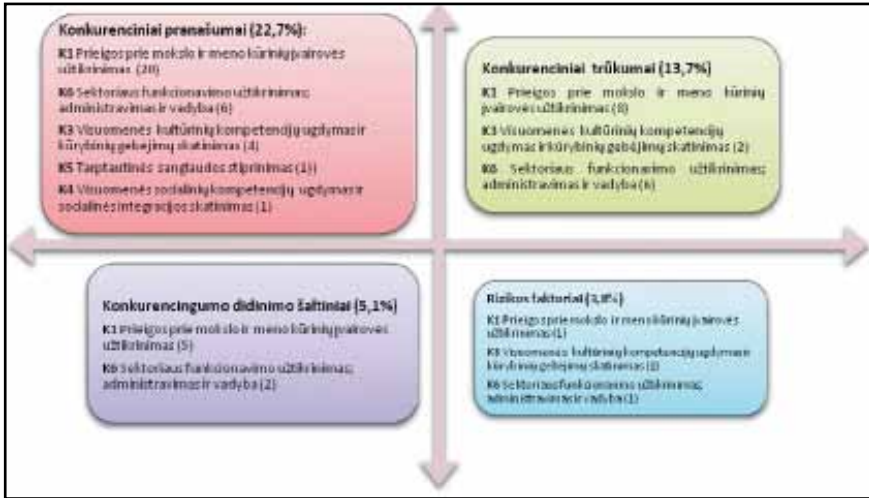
Konkurenciniai pranašumai (22,7%):

K1 Prieigos prie mokslo ir meno kūrinių įvairovės užtikrinimas (20)

K6 Sektoriaus funkcionavimo užtikrinimas; administravimas ir vadyba (6)

K3 Visuomenės kultūrinių kompetencijų ugdymas ir kūrybinių gebėjimų skatinimas (4)

K5 Tarptautinės sanglaudos stiprinimas (1)

K4 Visuomenės socialinių kompetencijų ugdymas ir socialinės integracijos skatinimas (1)

Konkurenciniai trūkumai (13,7%)

K1 Prieigos prie mokslo ir meno kūrinių įvairovės užtikrinimas (8)

K3 Visuomenės kultūrinių kompetencijų ugdymas ir kūrybinių gebėjimų skatinimas (2)

K6 Sektoriaus funkcionavimo užtikrinimas; administravimas ir vadyba (6)

Konkurencingumo didinimo šaltiniai (5,1%)

K1 Prieigos prie mokslo ir meno kūrinių įvairovės užtikrinimas (5)

K6 Sektoriaus funkcionavimo užtikrinimas; administravimas ir vadyba (2)

Rizikos faktoriai (2,8%)

K1 Prieigos prie mokslo ir meno kūrinių įvairovės užtikrinimas (1)

K3 Visuomenės kultūrinių kompetencijų ugdymas ir kūrybinių gebėjimų skatinimas (1)

K6 Sektoriaus funkcionavimo užtikrinimas; administravimas ir vadyba (1)